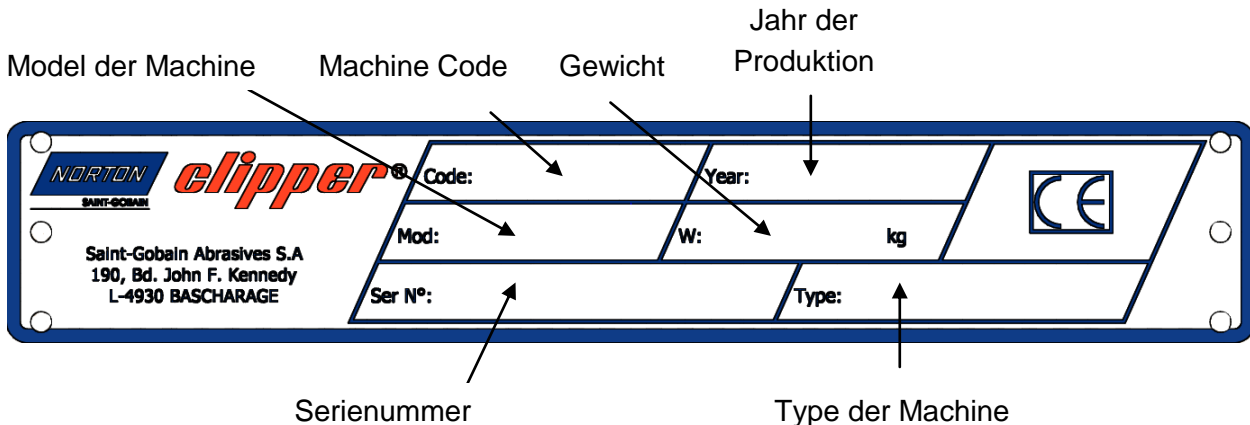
Jahr der Produktion

Model der Machine

Machine Code

Gewicht

NORTON
SAINT-GOBAIN

clipper®

Code:

Year:

CE

Mod:

W:

kg

Saint-Gobain Abrasives S.A
190, Bd. John F. Kennedy
L-4930 BASCHARAGE

Ser N°:

Type:

Serienummer

Type der Machine